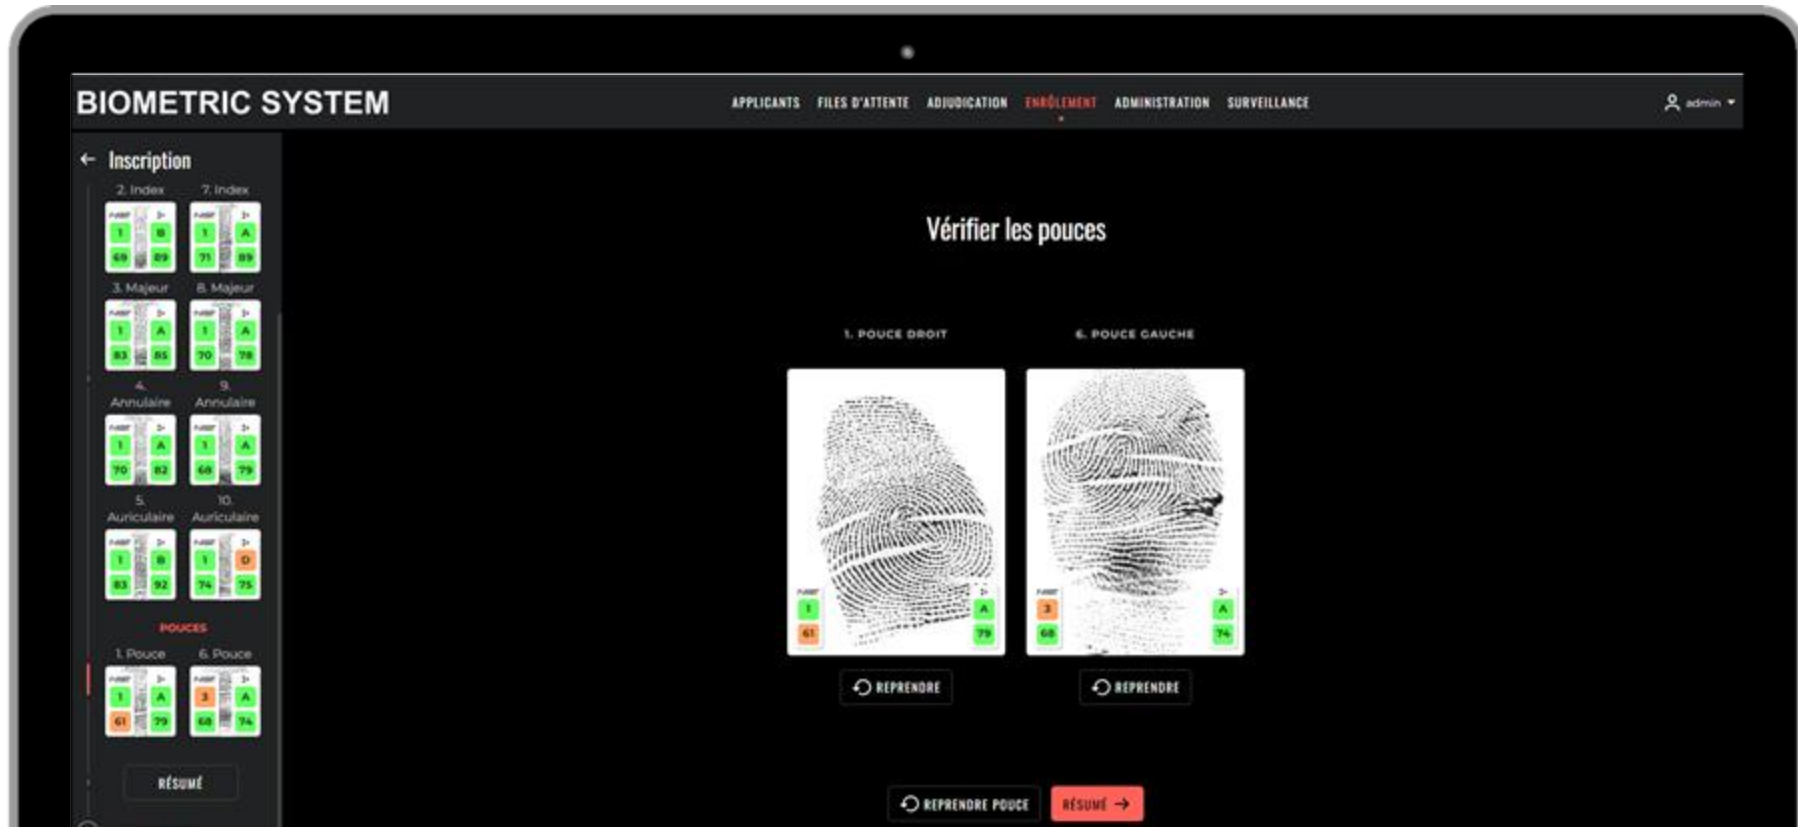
BIOMETRIC SYSTEM

APPLICANTS FILES D'ATTENTE ADJUDICATION ENRÔLEMENT ADMINISTRATION SURVEILLANCE

admin

← Inscription

2. Index 7. Index

1 B 69 89 1 A 71 89

3. Majeur 8. Majeur

1 A 83 85 1 A 70 78

4. Annulaire 9. Annulaire

1 A 70 82 1 A 68 79

5. Auriculaire 10. Auriculaire

1 B 83 92 1 D 74 75

POUCES

1. Pouce 6. Pouce

1 A 61 79 3 A 68 74

RÉSUMÉ

Vérifier les pouces

1. POUCE DROIT

6. POUCE GAUCHE

1 A 61 79

3 A 68 74

REPRENDRE

REPRENDRE

REPRENDRE POUCE

RÉSUMÉ →